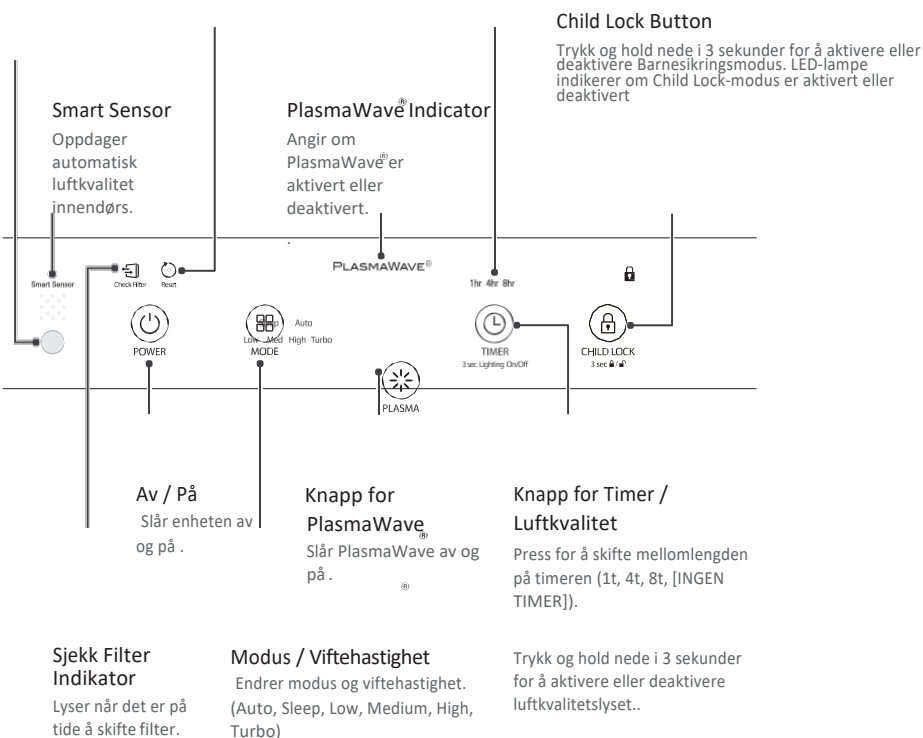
Child Lock Button

Trykk og hold nede i 3 sekunder for å aktivere eller deaktivere Barnesikringsmodus. LED-lampe indikerer om Child Lock-modus er aktivert eller deaktivert

Smart Sensor

Oppdager automatisk luftkvalitet innendørs.

PlasmaWave® Indicator

Angir om PlasmaWave® er aktivert eller deaktivert.

Smart Sensor

Check Filter

Reset

PLASMAWAVE®

1hr 4hr 8hr

POWER

Sleep Auto
Low Med High Turbo
MODE

TIMER
3 sec Lighting On/Off

CHILD LOCK
3 sec

PLASMA

Av / På

Slår enheten av og på .

Knapp for PlasmaWave®

Slår PlasmaWave av og på .

®

Knapp for Timer / Luftkvalitet

Press for å skifte mellomlengden på timeren (1t, 4t, 8t, [INGEN TIMER]).

Sjekk Filter Indikator

Lyser når det er på tide å skifte filter.

Modus / Viftehastighet

Endrer modus og viftehastighet. (Auto, Sleep, Low, Medium, High, Turbo)

Trykk og hold nede i 3 sekunder for å aktivere eller deaktivere luftkvalitetslyset..